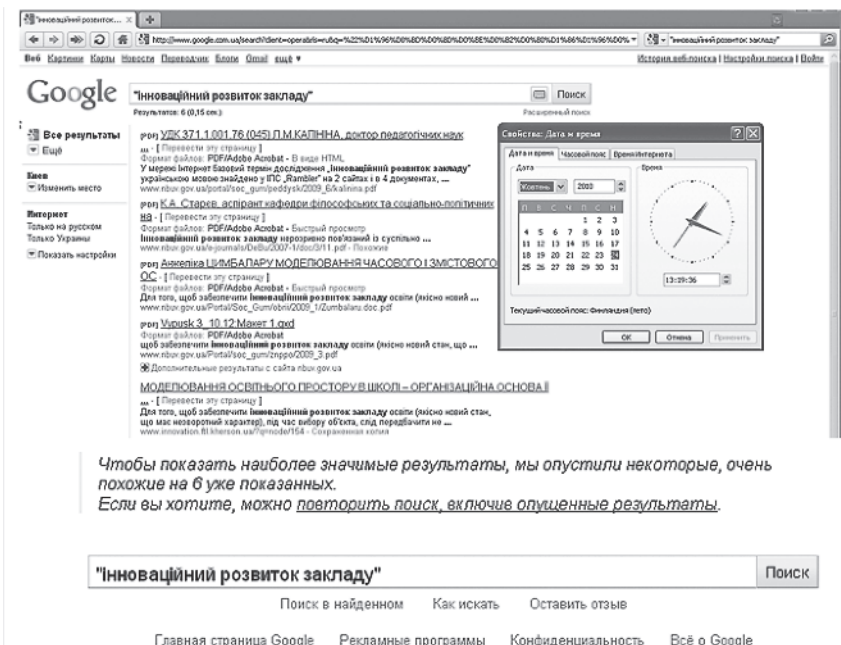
"Інноваційний розвиток... ×

http://www.google.com.ua/search?client=opera&rls=ru&q=%22%D1%96%D0%BD%D0%BD%D0%BE%D0%B2%D0%B0%D1%86%D1%96%D0%B9 "інноваційний розвиток закладу"

Веб Картинки Карты Новости Переводчик Блоги Gmail ещё ▾

История веб-поиска | Настройки поиска | Войти

Google

"Інноваційний розвиток закладу"

Поиск

Результатов: 6 (0,15 сек.)

Расширенный поиск

Все результаты
Ещё

Киев
Изменить место

Интернет
Только на русском
Только Украины

Показать настройки

[PDF] УДК 371.1.001.76 (045) Л.М.КАЛІННА, доктор педагогічних наук ... - [ Перевести эту страницу ]
Формат файлов: PDF/Adobe Acrobat - В виде HTML
У мережі Інтернет базовий термін дослідження „інноваційний розвиток закладу" українською мовою знайдено у ІПС „Rambler" на 2 сайтах і в 4 документах, ...
www.nbuv.gov.ua/portal/soc_gum/peddysk/2009_6/kalinina.pdf

[PDF] К.А. Старев, аспірант кафедри філософських та соціально-політичних на - [ Перевести эту страницу ]
Формат файлов: PDF/Adobe Acrobat - Быстрый просмотр
Інноваційний розвиток закладу нерозривно пов'язаний із суспільно ...
www.nbuv.gov.ua/e-journals/DeBu/2007-1/doc/3/11.pdf - Похожие

[DOC] Анжеліка ЦИМБАЛАРУ МОДЕЛЮВАННЯ ЧАСОВОГО І ЗМІСТОВОГО ОС - [ Перевести эту страницу ]
Формат файлов: PDF/Adobe Acrobat - Быстрый просмотр
Для того, щоб забезпечити інноваційний розвиток закладу освіти (якісно новий ...
www.nbuv.gov.ua/Portal/Soc_Gum/obni/2009_1/Zumbalaru.doc.pdf

[PDF] Vypusk 3_10.12 Макет 1.qxd
Формат файлов: PDF/Adobe Acrobat
щоб забезпечити інноваційний розвиток закладу освіти (якісно новий стан, що ...
www.nbuv.gov.ua/Portal/soc_gum/znppo/2009_3.pdf
Дополнительные результаты с сайта nbuv.gov.ua

МОДЕЛЮВАННЯ ОСВІТНЬОГО ПРОСТОРУ В ШКОЛІ – ОРГАНІЗАЦІЙНА ОСНОВА І ... - [ Перевести эту страницу ]
Для того, щоб забезпечити інноваційний розвиток закладу освіти (якісно новий стан, що має незворотний характер), під час вибору об'єкта, слід передбачити не ...
www.innovation.fil.kherson.ua/?q=node/154 - Сохраненная копия

Свойства: Дата и время
Дата и время | Часовой пояс | Время Интернета
Дата
Жовтень 2010
П В С Ч П С Н
1 2 3
4 5 6 7 8 9 10
11 12 13 14 15 16 17
18 19 20 21 22 23 24
25 26 27 28 29 30 31
Время
13:29:36
Текущий часовой пояс: Финляндия (лето)
ОК Отмена Применить

Чтобы показать наиболее значимые результаты, мы опустили некоторые, очень похожие на 6 уже показанных.
Если вы хотите, можно повторить поиск, включив опущенные результаты.

"Інноваційний розвиток закладу"

Поиск

Поиск в найденном Как искать Оставить отзыв

Главная страница Google Рекламные программы Конфиденциальность Всё о Google